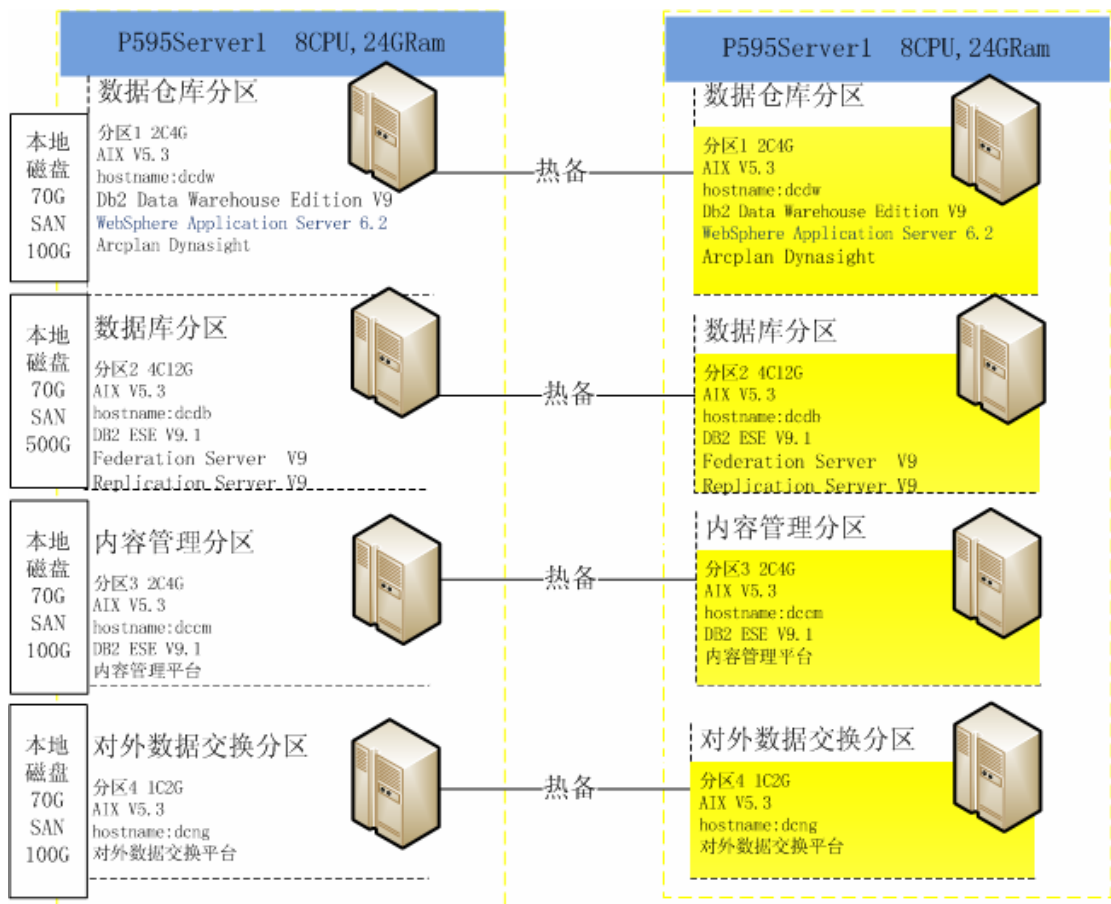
P595Server1 8CPU,24GRam

本地磁盘 70G SAN 100G

数据仓库分区

分区1 2C4G
AIX V5.3
hostname:dcdw
Db2 Data Warehouse Edition V9
WebSphere Application Server 6.2
Arcplan Dynasight

本地磁盘 70G SAN 500G

数据库分区

分区2 4C12G
AIX V5.3
hostname:dcdb
DB2 ESE V9.1
Federation Server V9
Replication Server V9

本地磁盘 70G SAN 100G

内容管理分区

分区3 2C4G
AIX V5.3
hostname:dccm
DB2 ESE V9.1
内容管理平台

本地磁盘 70G SAN 100G

对外数据交换分区

分区4 1C2G
AIX V5.3
hostname:dcng
对外数据交换平台

热备

热备

热备

热备

P595Server1 8CPU,24GRam

数据仓库分区

分区1 2C4G
AIX V5.3
hostname:dcdw
Db2 Data Warehouse Edition V9
WebSphere Application Server 6.2
Arcplan Dynasight

数据库分区

分区2 4C12G
AIX V5.3
hostname:dcdb
DB2 ESE V9.1
Federation Server V9
Replication Server V9

内容管理分区

分区3 2C4G
AIX V5.3
hostname:dccm
DB2 ESE V9.1
内容管理平台

对外数据交换分区

分区4 1C2G
AIX V5.3
hostname:dcng
对外数据交换平台